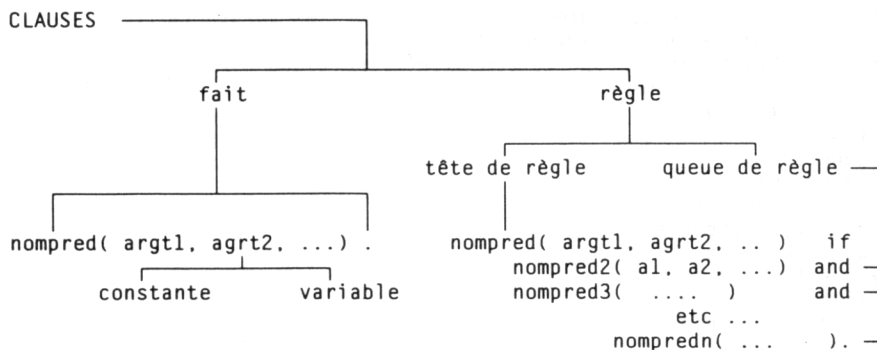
CLAUSES

fait

règle

tête de règle

queue de règle

nompred( argt1, agrt2, ...) .

constante

variable

nompred( argt1, agrt2, .. ) if
nompred2( a1, a2, ...) and
nompred3( .... ) and
etc ...
nompredn( ... ).